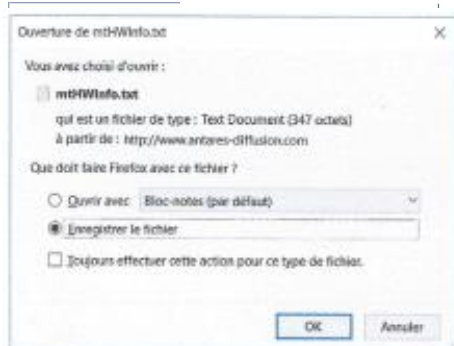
Ouverture de mtHWInfo.txt

Vous avez choisi d'ouvrir :

mtHWInfo.txt

qui est un fichier de type : Text Document (347 octets)

à partir de : http://www.antares-diffusion.com

Que doit faire Firefox avec ce fichier ?

Ouvrir avec Bloc-notes (par défaut)

Enregistrer le fichier

Toujours effectuer cette action pour ce type de fichier.

OK Annuler